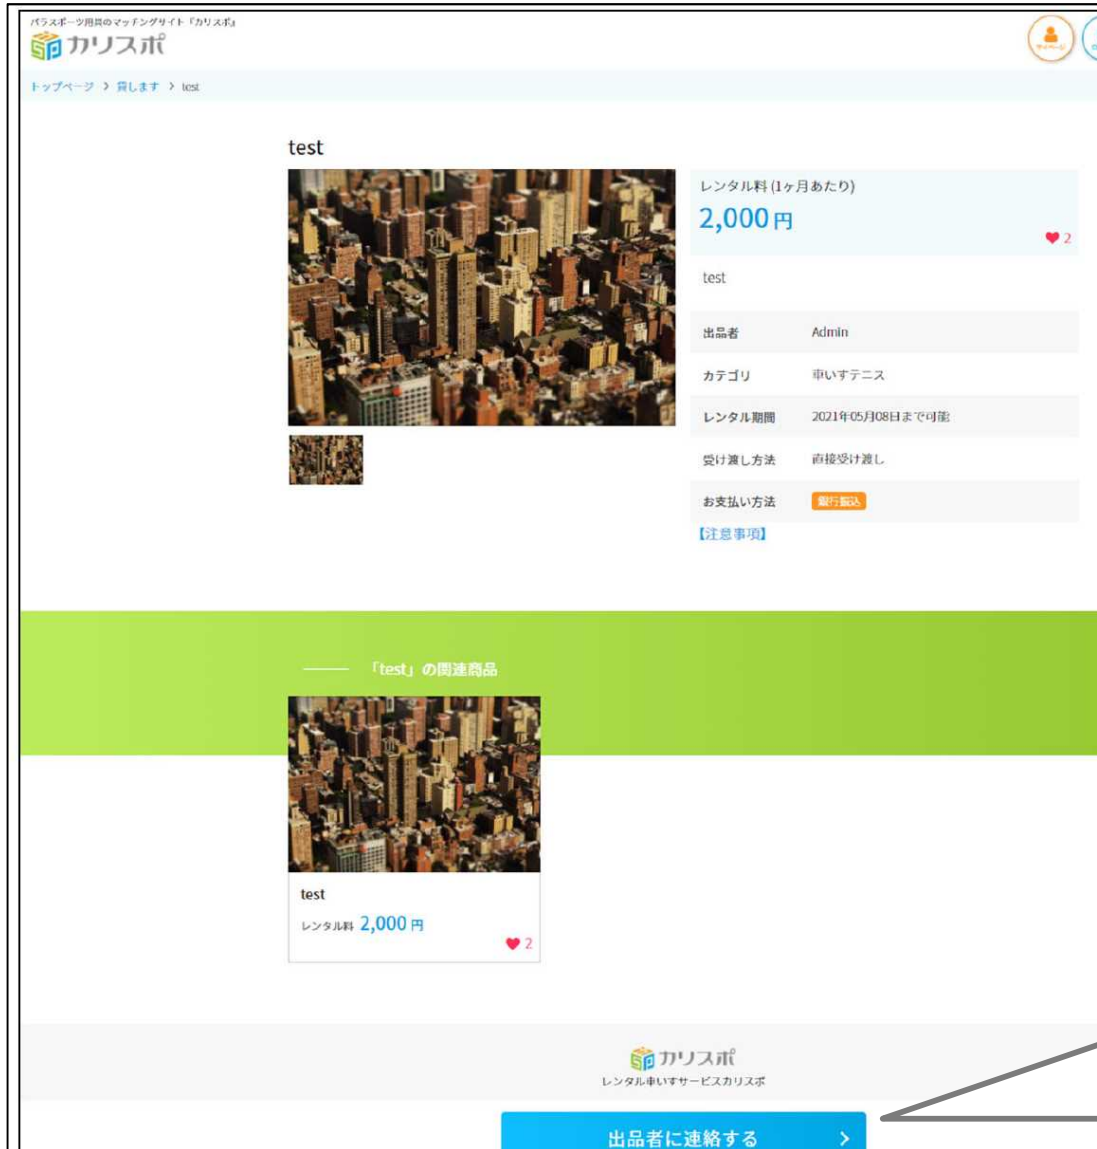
パラスポーツ用具のマッチングサイト「カリスポ」
カリスポ

トップページ > 貸します > test

test

レンタル料 (1ヶ月あたり)
2,000円
2

test

| 出品者 | Admin |
|---|---|
| カテゴリ | 車いすテニス |
| レンタル期間 | 2021年05月08日まで可能 |
| 受け渡し方法 | 直接受け渡し |
| お支払い方法 | 銀行振込 |

【注意事項】

「test」の関連商品

test
レンタル料 2,000 円
2

カリスポ
レンタル車いすサービスカリスポ

出品者に連絡する >